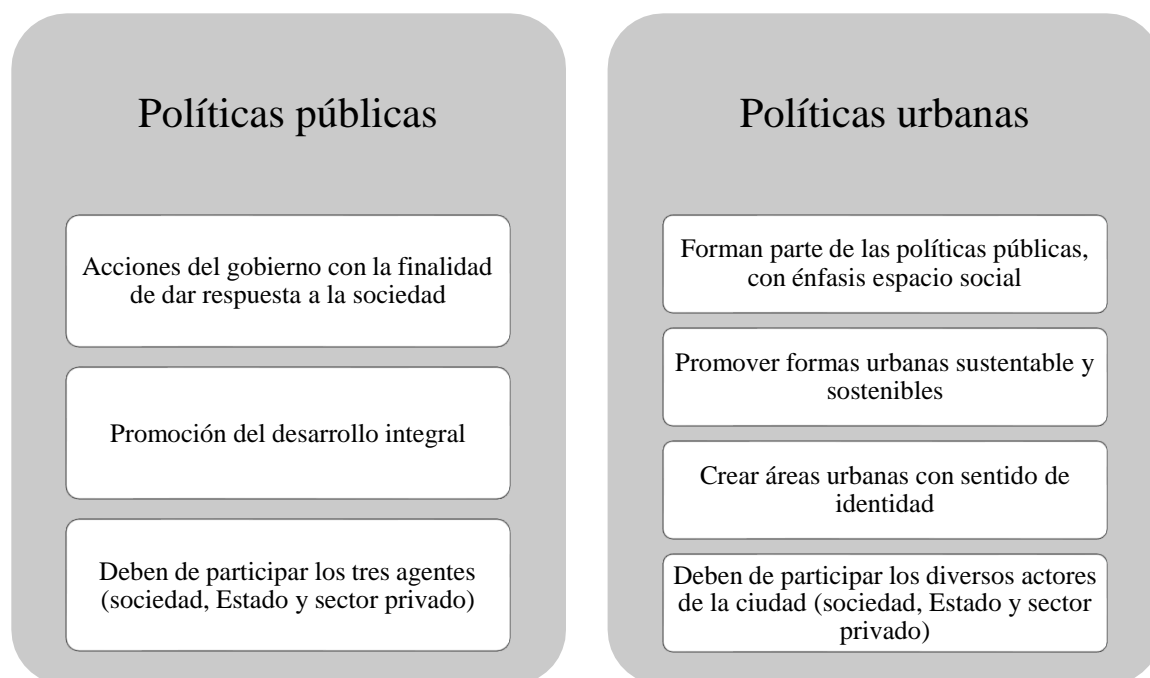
Políticas públicas

Acciones del gobierno con la finalidad de dar respuesta a la sociedad

Promoción del desarrollo integral

Deben de participar los tres agentes (sociedad, Estado y sector privado)

Políticas urbanas

Forman parte de las políticas públicas, con énfasis espacio social

Promover formas urbanas sustentable y sostenibles

Crear áreas urbanas con sentido de identidad

Deben de participar los diversos actores de la ciudad (sociedad, Estado y sector privado)